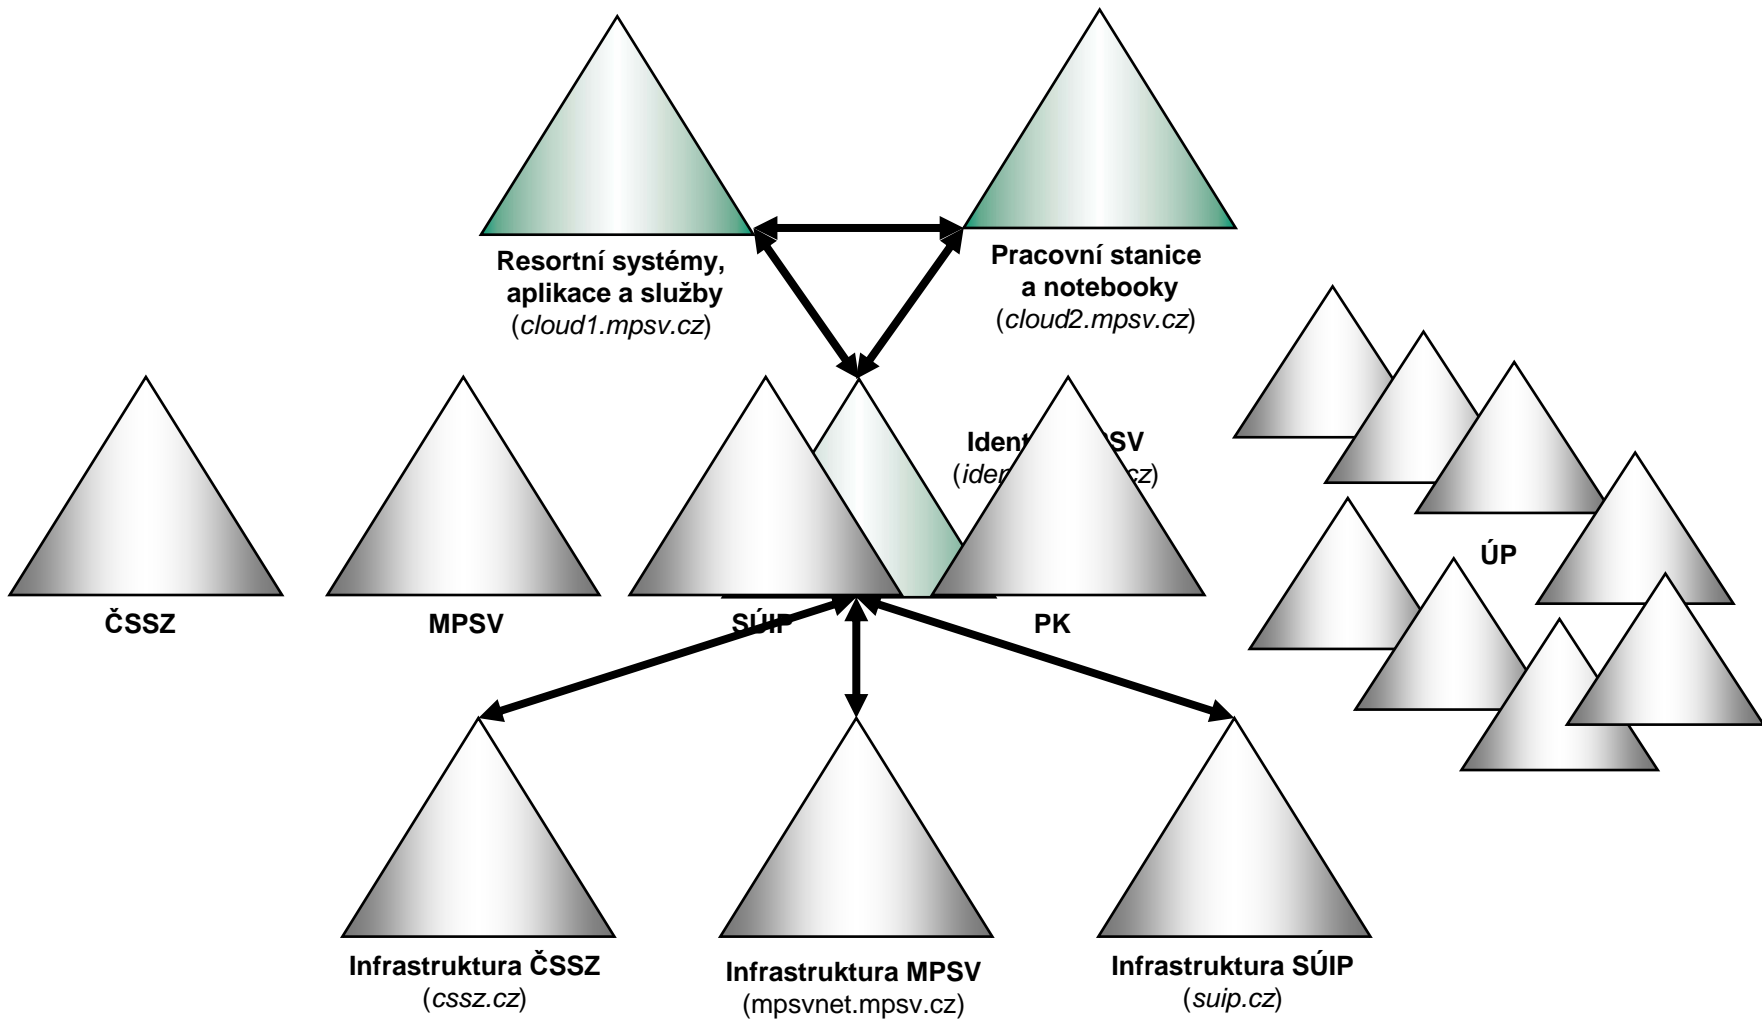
Resortní systémy, aplikace a služby
(cloud1.mpsv.cz)

Pracovní stanice a notebooky
(cloud2.mpsv.cz)

Ident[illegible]SV
(iden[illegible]cz)

ČSSZ

MPSV

SÚIP

PK

ÚP

Infrastruktura ČSSZ
(cssz.cz)

Infrastruktura MPSV
(mpsvnet.mpsv.cz)

Infrastruktura SÚIP
(suip.cz)